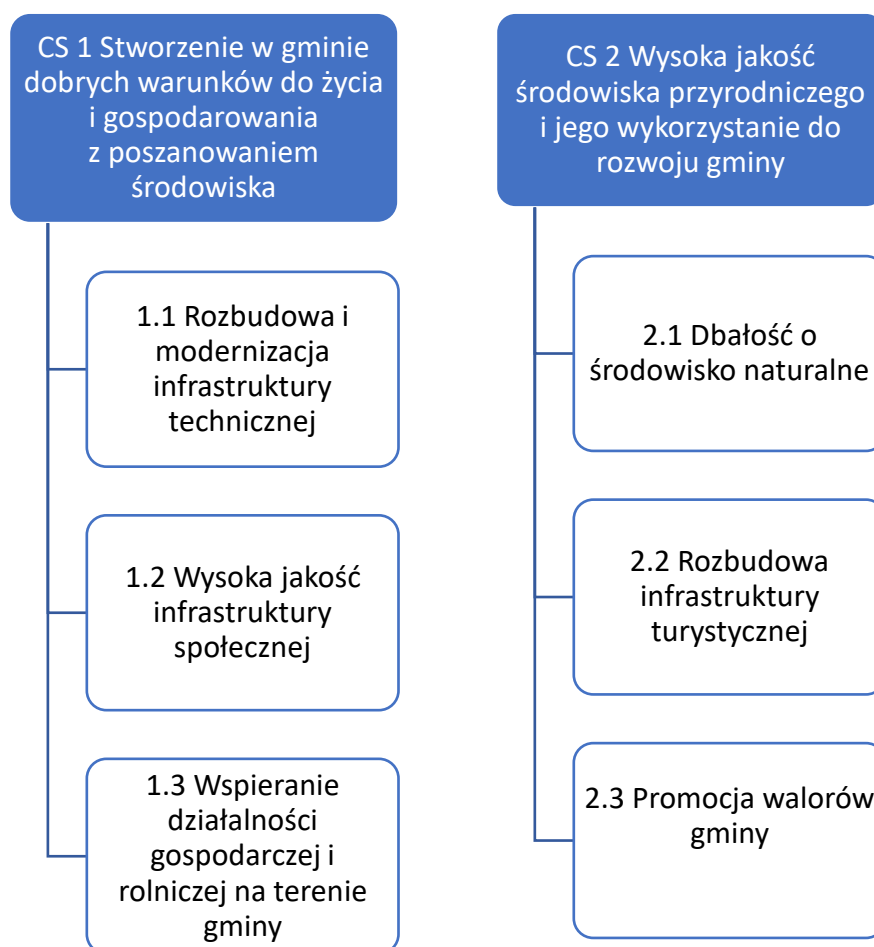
CS 1 Stworzenie w gminie dobrych warunków do życia i gospodarowania z poszanowaniem środowiska

1.1 Rozbudowa i modernizacja infrastruktury technicznej

1.2 Wysoka jakość infrastruktury społecznej

1.3 Wspieranie działalności gospodarczej i rolniczej na terenie gminy

CS 2 Wysoka jakość środowiska przyrodniczego i jego wykorzystanie do rozwoju gminy

2.1 Dbałość o środowisko naturalne

2.2 Rozbudowa infrastruktury turystycznej

2.3 Promocja walorów gminy